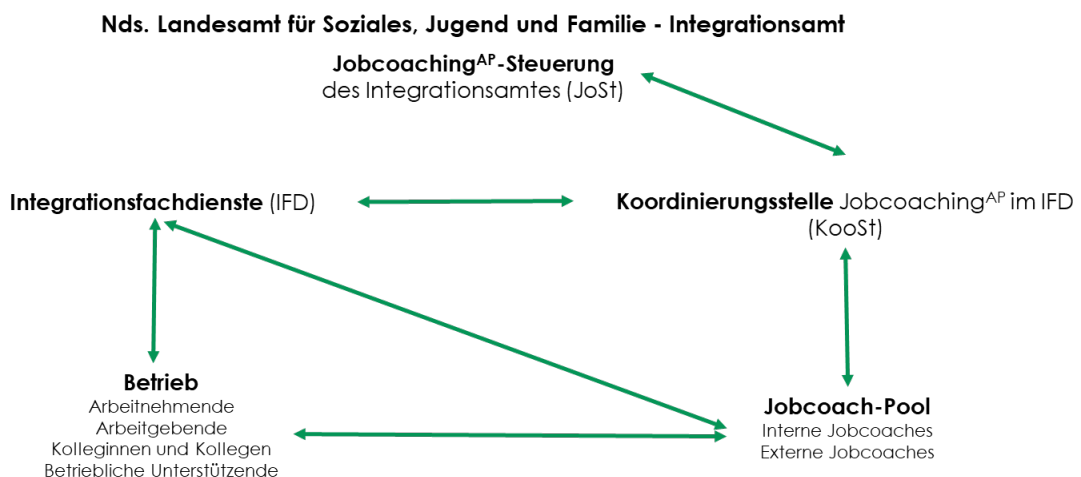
Nds. Landesamt für Soziales, Jugend und Familie - Integrationsamt

Jobcoaching$^{AP}$-Steuerung
des Integrationsamtes (JoSt)

Integrationsfachdienste (IFD)

Koordinierungsstelle Jobcoaching$^{AP}$ im IFD (KooSt)

Betrieb
Arbeitnehmende
Arbeitgebende
Kolleginnen und Kollegen
Betriebliche Unterstützende

Jobcoach-Pool
Interne Jobcoaches
Externe Jobcoaches